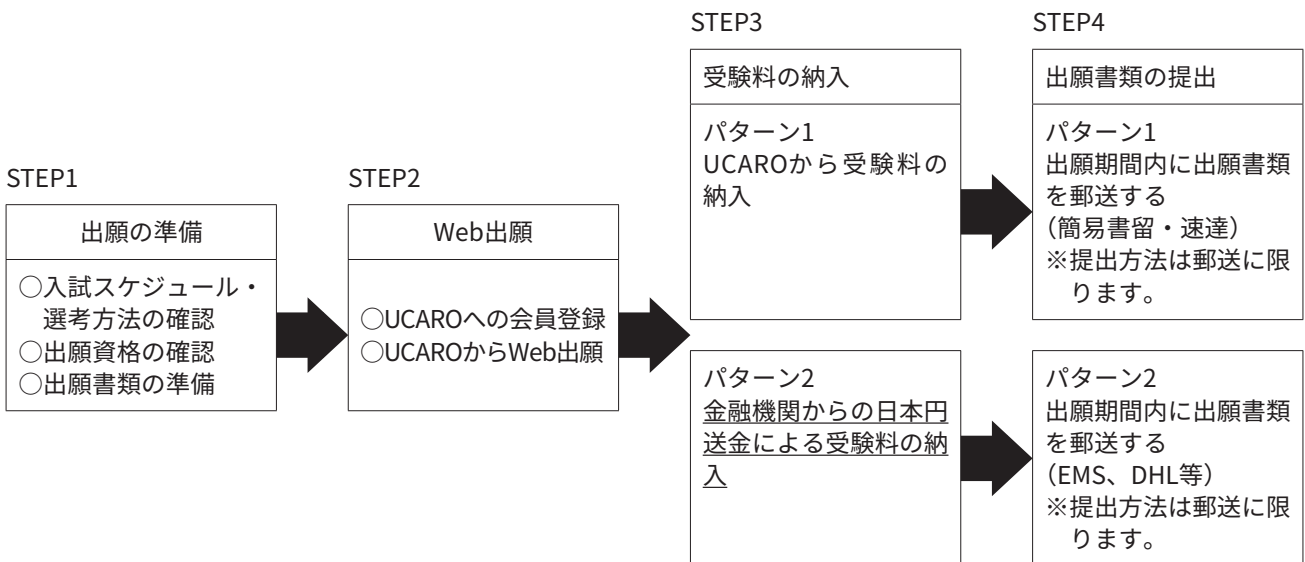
STEP1

出願の準備

○入試スケジュール・選考方法の確認
○出願資格の確認
○出願書類の準備

STEP2

Web出願

○UCAROへの会員登録
○UCAROからWeb出願

STEP3

受験料の納入

パターン1
UCAROから受験料の納入

パターン2
金融機関からの日本円送金による受験料の納入

STEP4

出願書類の提出

パターン1
出願期間内に出願書類を郵送する
（簡易書留・速達）
※提出方法は郵送に限ります。

パターン2
出願期間内に出願書類を郵送する
（EMS、DHL等）
※提出方法は郵送に限ります。